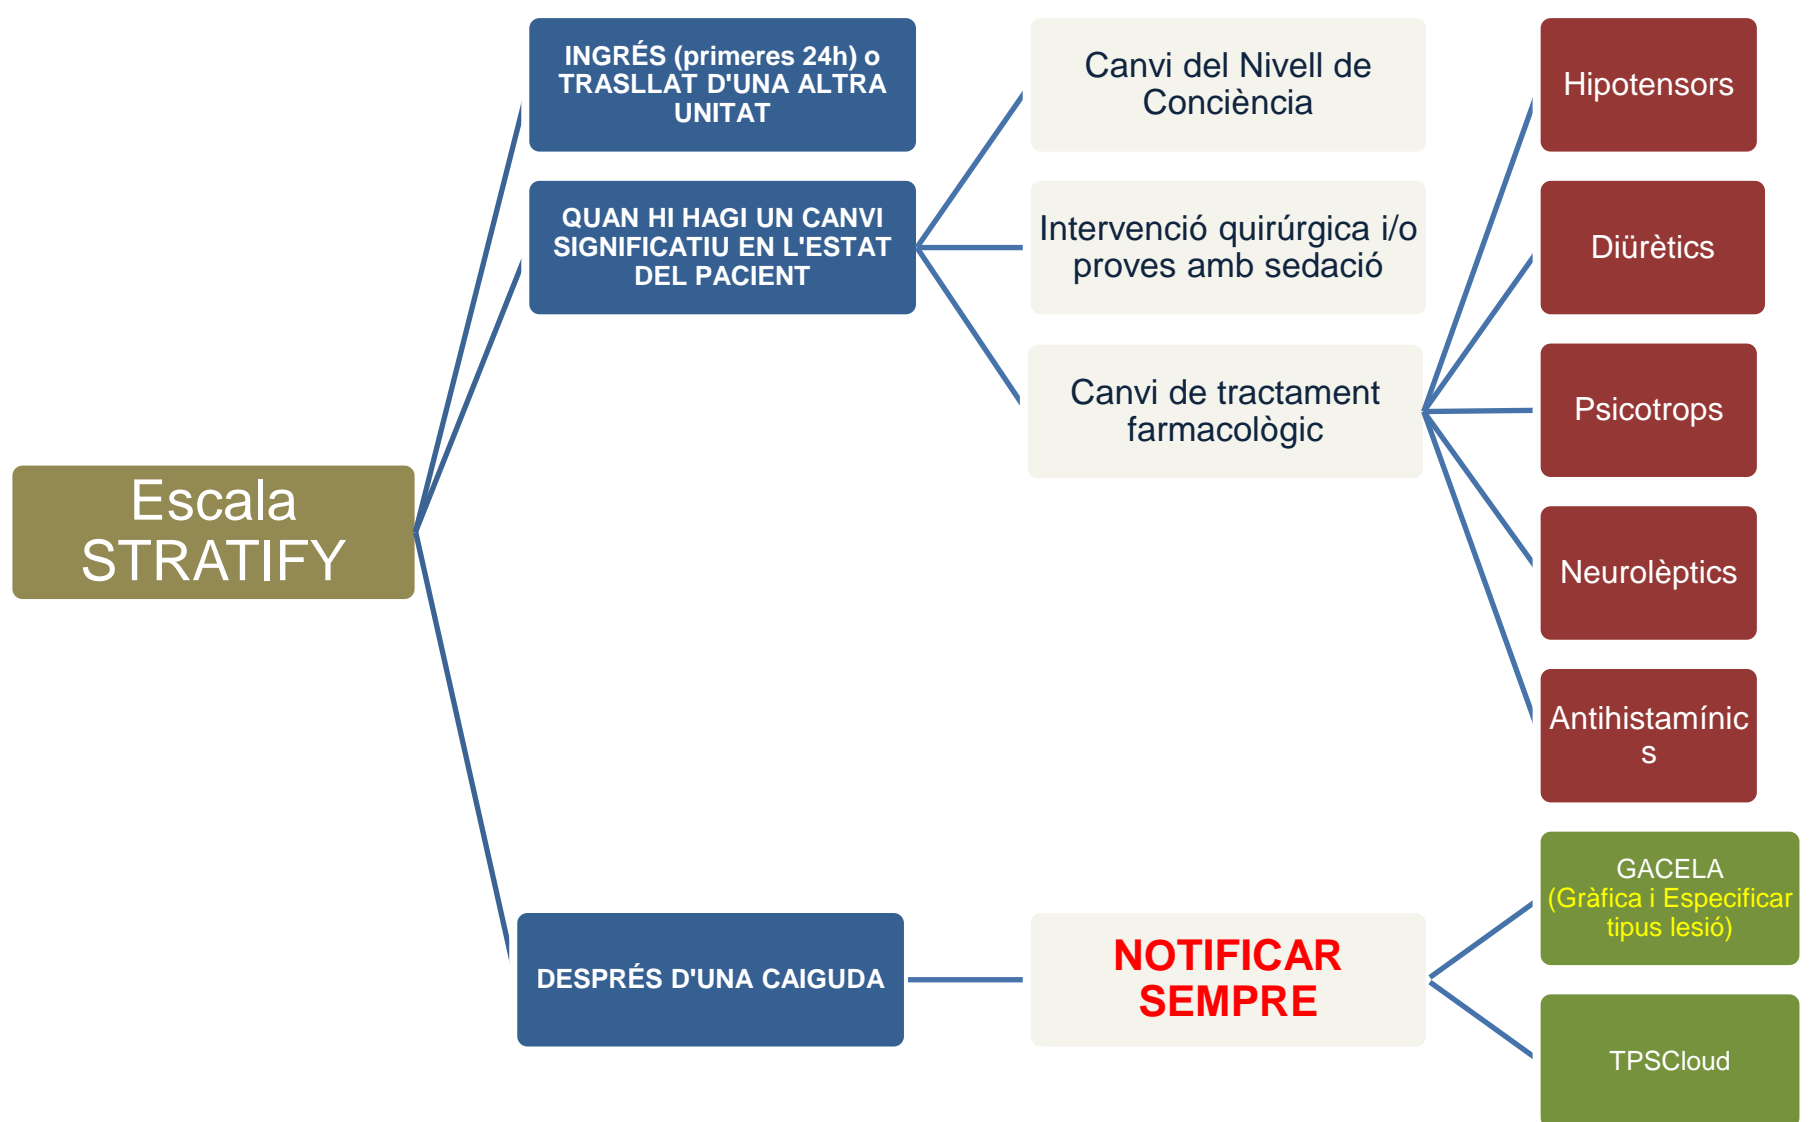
Escala STRATIFY

INGRÉS (primeres 24h) o TRASLLAT D'UNA ALTRA UNITAT

QUAN HI HAGI UN CANVI SIGNIFICATIU EN L'ESTAT DEL PACIENT

Canvi del Nivell de Conciència

Intervenció quirúrgica i/o proves amb sedació

Canvi de tractament farmacològic

Hipotensors

Diürètics

Psicotrops

Neurolèptics

Antihistamínic s

DESPRÉS D'UNA CAIGUDA

NOTIFICAR SEMPRE

GACELA (Gràfica i Especificar tipus lesió)

TPSCloud